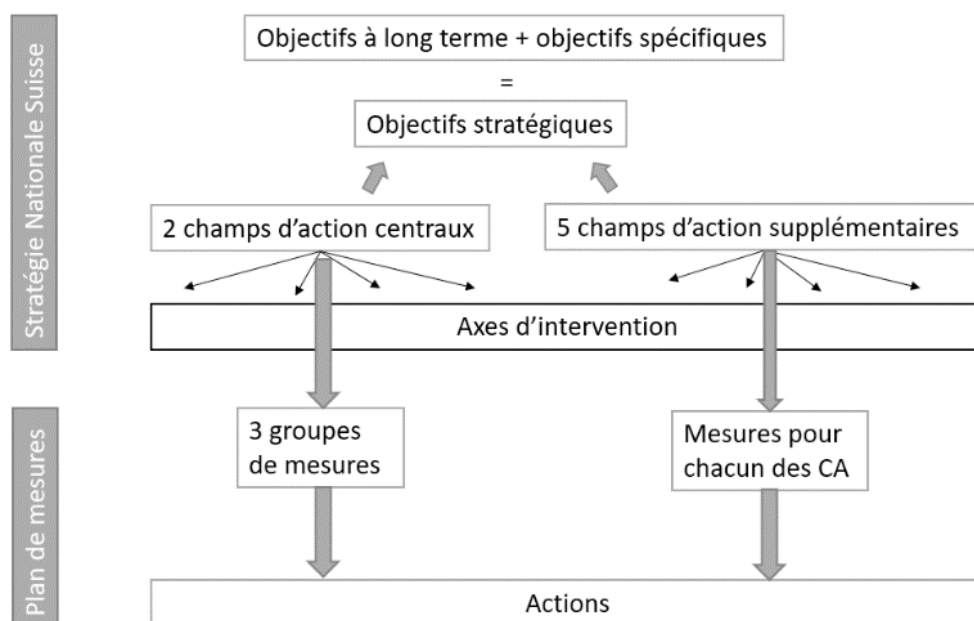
Stratégie Nationale Suisse

Objectifs à long terme + objectifs spécifiques

=

Objectifs stratégiques

2 champs d'action centraux

5 champs d'action supplémentaires

Axes d'intervention

Plan de mesures

3 groupes de mesures

Mesures pour chacun des CA

Actions